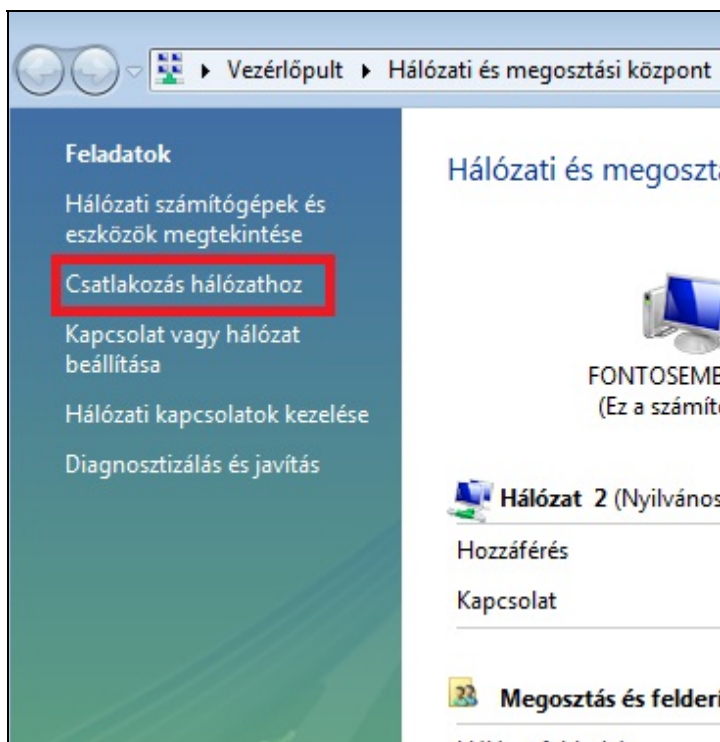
▸ Vezérlőpult ▸ Hálózati és megosztási központ

Feladatok

Hálózati számítógépek és eszközök megtekintése

Csatlakozás hálózathoz

Kapcsolat vagy hálózat beállítása

Hálózati kapcsolatok kezelése

Diagnosztizálás és javítás

Hálózati és megoszt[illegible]

FONTOSEME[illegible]
(Ez a számít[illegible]

Hálózat 2 (Nyilvános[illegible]

Hozzáférés

Kapcsolat

Megosztás és felderi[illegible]